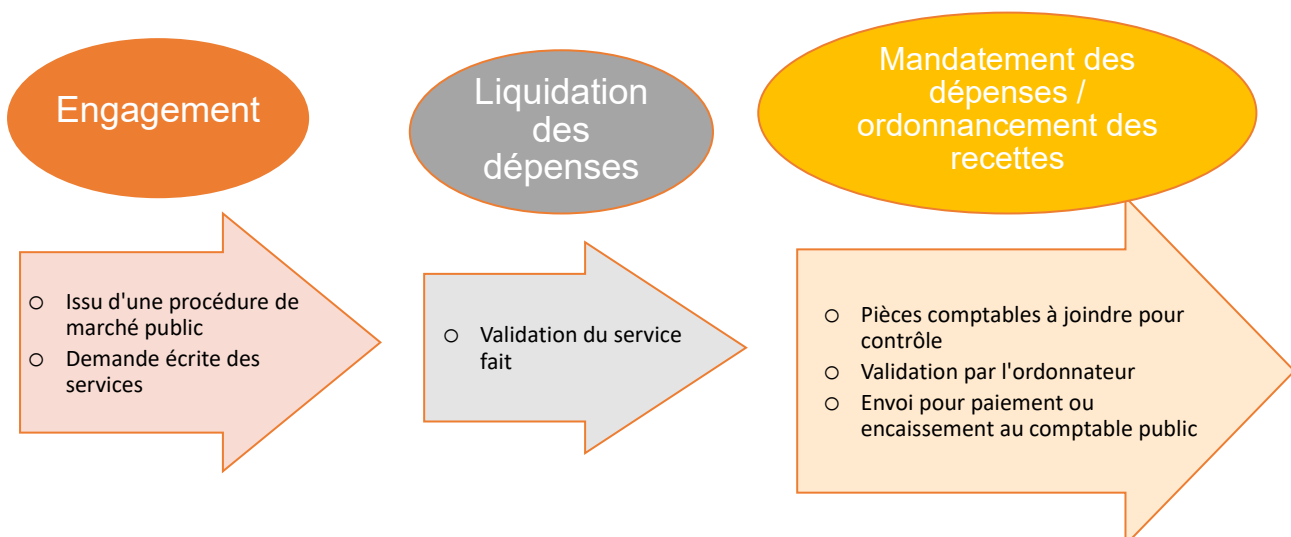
Engagement

Liquidation des dépenses

Mandatement des dépenses / ordonnancement des recettes

o Issu d'une procédure de marché public
o Demande écrite des services

o Validation du service fait

o Pièces comptables à joindre pour contrôle
o Validation par l'ordonnateur
o Envoi pour paiement ou encaissement au comptable public